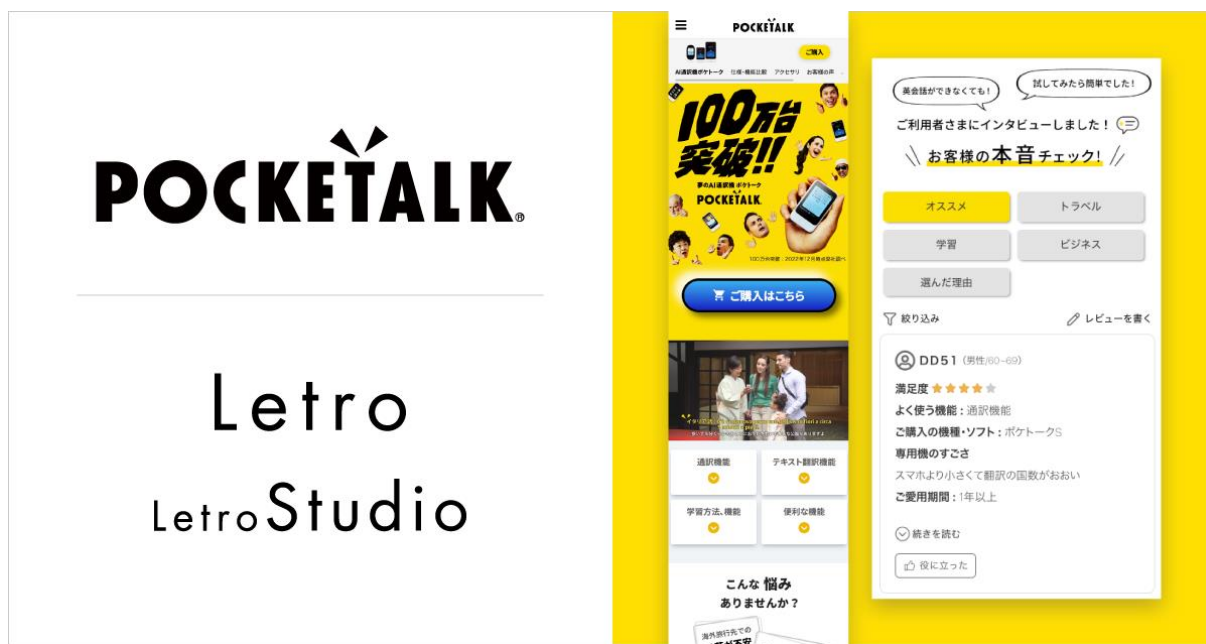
POCKETALK®

Letro

LetroStudio

POCKETALK

ご購入

AI通訳機ポケトーク 仕様・機能比較 アクセサリ お客様の声

100万台突破!!

夢のAI通訳機 ポケトーク

POCKETALK

100万台突破：2022年12月時点

ご購入はこちら

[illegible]

通訳機能

テキスト翻訳機能

学習方法、機能

便利な機能

こんな悩みありませんか？

海外旅行先で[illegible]

英会話ができなくても！

試してみたら簡単でした！

ご利用者さまにインタビューしました！

お客様の本音チェック！

オススメ

トラベル

学習

ビジネス

選んだ理由

絞り込み

レビューを書く

DD51 (男性/60~69)

満足度

よく使う機能：通訳機能

ご購入の機種・ソフト：ポケトークS

専用機のすごさ

スマホより小さくて翻訳の国数がおおい

ご愛用期間：1年以上

続きを読む

役に立った